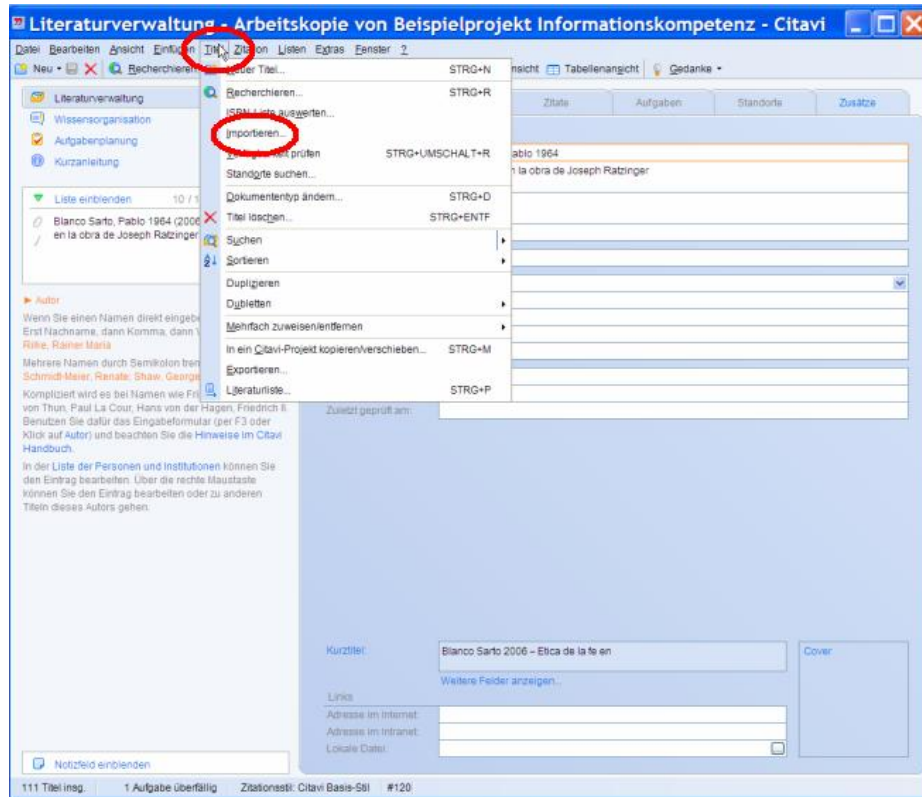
Literaturverwaltung - Arbeitskopie von Beispielprojekt Informationskompetenz - Citavi

Datei Bearbeiten Ansicht Einfügen Titel Zitation Listen Extras Fenster ?

Neu Recherchieren Neuer Titel... STRG+N ansicht Tabellenansicht Gedanke

Literaturverwaltung
Wissensorganisation
Aufgabenplanung
Kurzanleitung

Liste einblenden 10 / 1
Blanco Sarto, Pablo 1964 (2006
en la obra de Joseph Ratzinger

Autor
Wenn Sie einen Namen direkt eingebe
Erst Nachname, dann Komma, dann V
Rilke, Rainer Maria

Mehrere Namen durch Semikolon tren
Schmidt-Meier, Renate; Shaw, George

Kompliziert wird es bei Namen wie Fri von Thun, Paul La Cour, Hans von der Hagen, Friedrich II. Benutzen Sie dafür das Eingabeformular (per F3 oder Klick auf Autor) und beachten Sie die Hinweise im Citavi Handbuch.

In der Liste der Personen und Institutionen können Sie den Eintrag bearbeiten. Über die rechte Maustaste können Sie den Eintrag bearbeiten oder zu anderen Titeln dieses Autors gehen.

Notizfeld einblenden

Recherchieren... STRG+R
ISBN-Liste auswerten...
Importieren...
Verfügbarkeit prüfen STRG+UMSCHALT+R
Standorte suchen...
Dokumententyp ändern... STRG+D
Titel löschen... STRG+ENTF
Suchen
Sortieren
Duplizieren
Dubletten
Mehrfach zuweisen/entfernen
In ein Citavi-Projekt kopieren/verschieben... STRG+M
Exportieren...
Literaturliste... STRG+P

Zitate Aufgaben Standorte Zusätze

ablo 1964
n la obra de Joseph Ratzinger

Zuletzt geprüft am:

Kurztitel: Blanco Sarto 2006 – Etica de la fe en
Weitere Felder anzeigen...
Cover
Links
Adresse im Internet:
Adresse im Intranet:
Lokale Datei:

111 Titel insg. 1 Aufgabe überfällig Zitationsstil: Citavi Basis-Stil #120